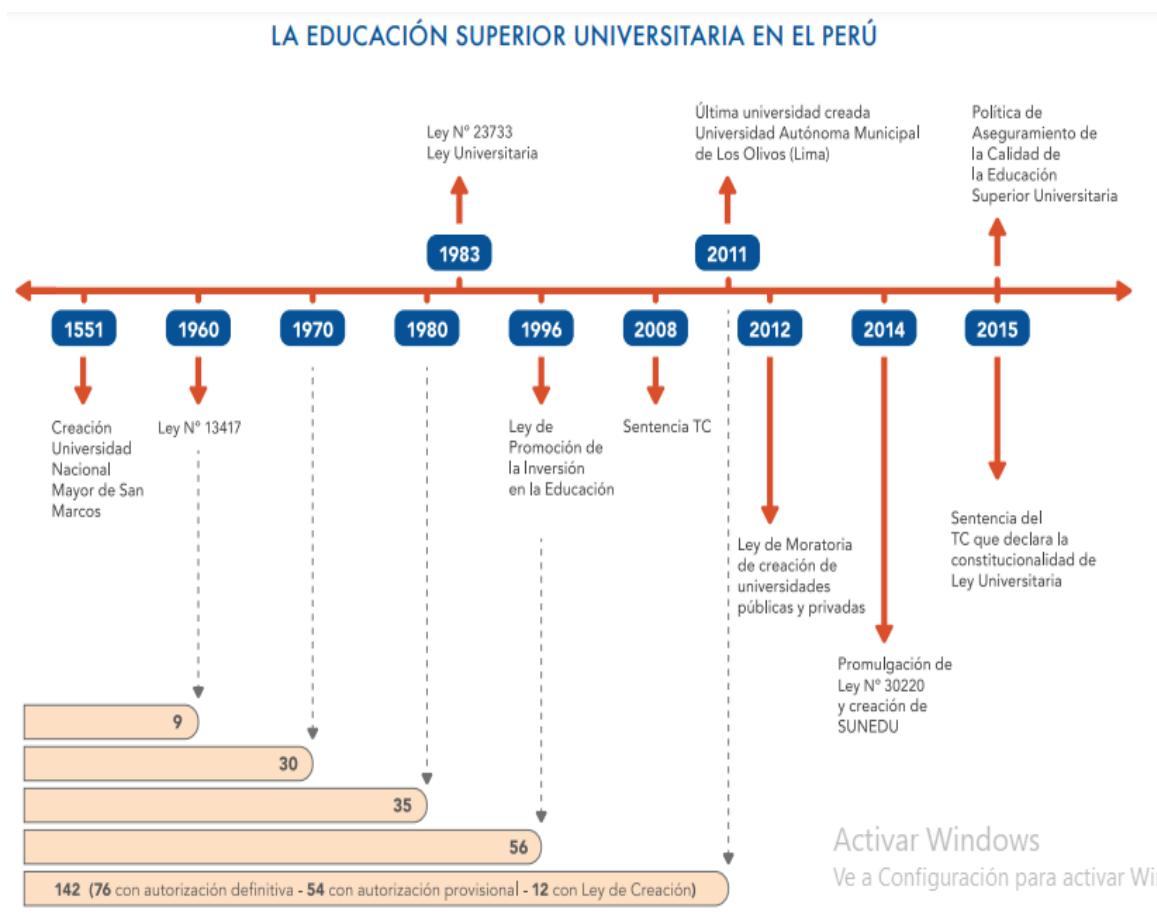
LA EDUCACIÓN SUPERIOR UNIVERSITARIA EN EL PERÚ

Ley Nº 23733
Ley Universitaria

1983

Última universidad creada
Universidad Autónoma Municipal de Los Olivos (Lima)

2011

Política de Aseguramiento de la Calidad de la Educación Superior Universitaria

1551

1960

1970

1980

1996

2008

2012

2014

2015

Creación Universidad Nacional Mayor de San Marcos

Ley Nº 13417

Ley de Promoción de la Inversión en la Educación

Sentencia TC

Ley de Moratoria de creación de universidades públicas y privadas

Promulgación de Ley Nº 30220 y creación de SUNEDU

Sentencia del TC que declara la constitucionalidad de Ley Universitaria

9

30

35

56

142 (76 con autorización definitiva - 54 con autorización provisional - 12 con Ley de Creación)

Activar Windows
Ve a Configuración para activar Wi